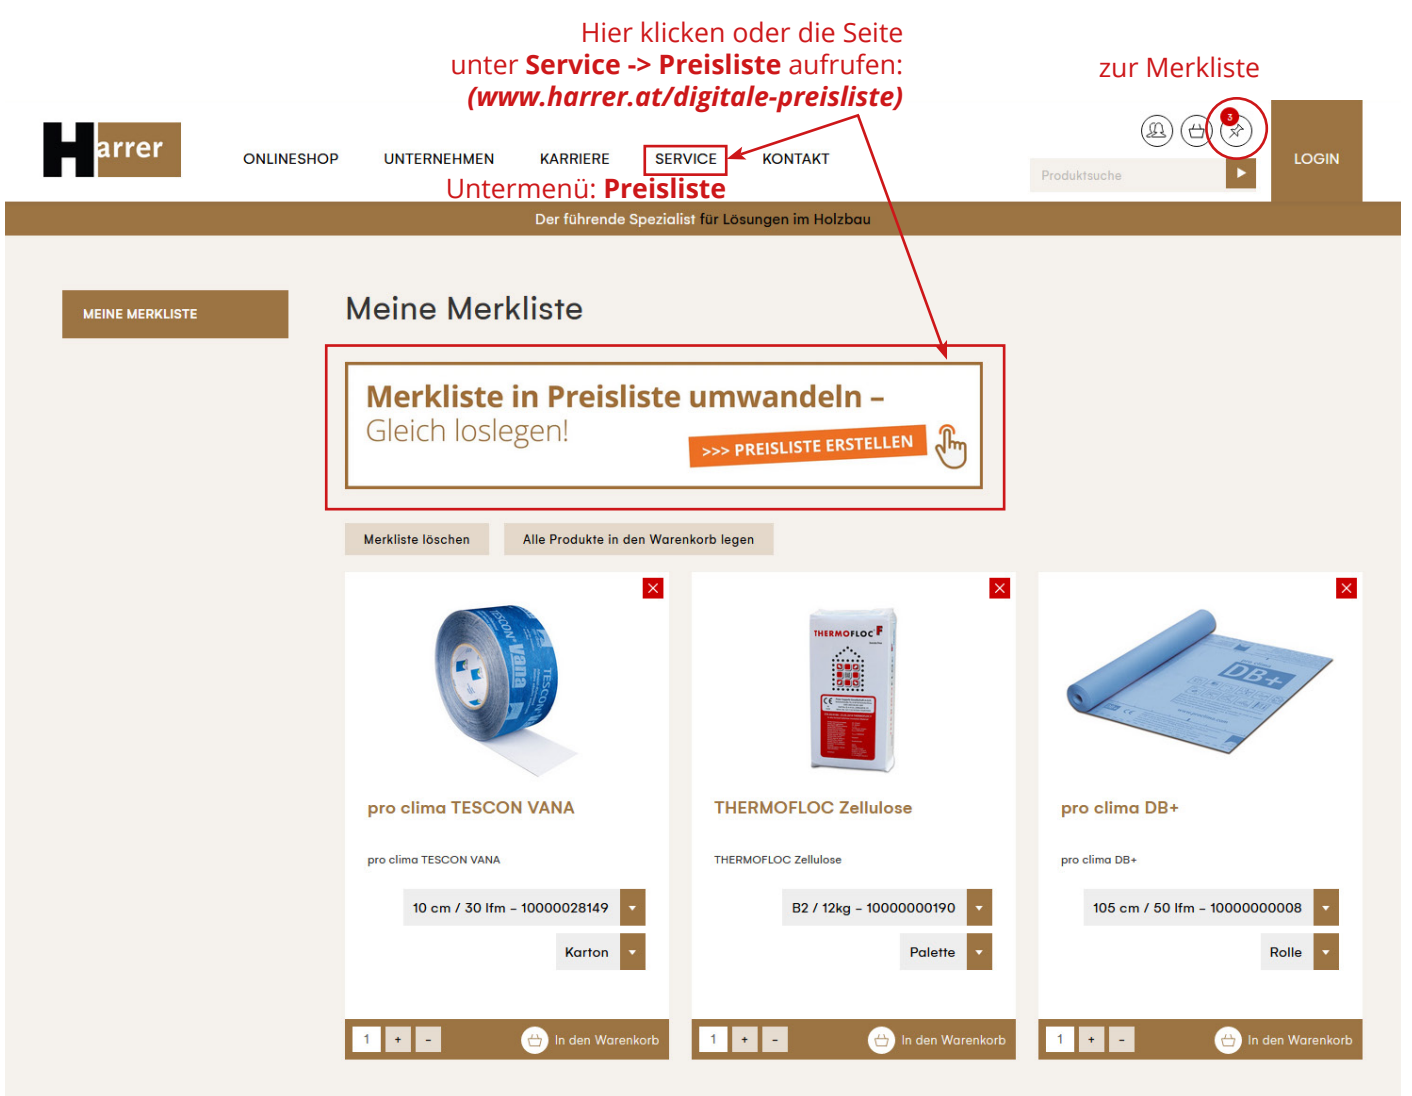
Hier klicken oder die Seite unter **Service -> Preisliste** aufrufen: *(www.harrer.at/digitale-preisliste)*

zur Merkliste

Harrer

ONLINESHOP UNTERNEHMEN KARRIERE SERVICE KONTAKT

Untermenü: **Preisliste**

3

Produktsuche

LOGIN

Der führende Spezialist für Lösungen im Holzbau

MEINE MERKLISTE

Meine Merkliste

Merkliste in Preisliste umwandeln – Gleich loslegen!

>>> PREISLISTE ERSTELLEN

Merkliste löschen

Alle Produkte in den Warenkorb legen

pro clima TESCON VANA

pro clima TESCON VANA

10 cm / 30 lfm – 10000028149

Karton

1 + –

In den Warenkorb

THERMOFLOC Zellulose

THERMOFLOC Zellulose

B2 / 12kg – 10000000190

Palette

1 + –

In den Warenkorb

pro clima DB+

pro clima DB+

105 cm / 50 lfm – 10000000008

Rolle

1 + –

In den Warenkorb